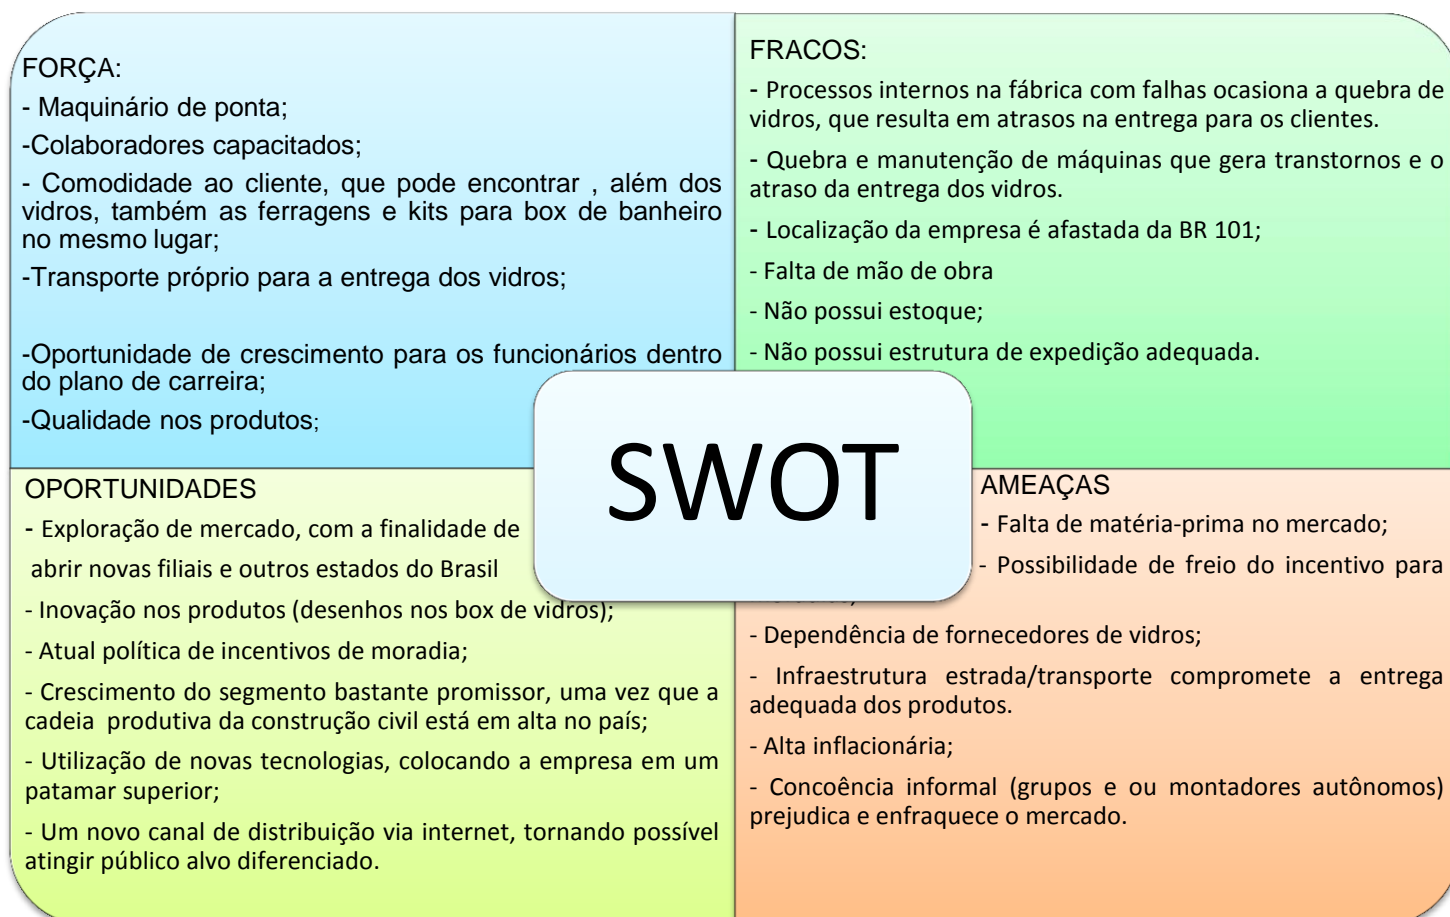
FORÇA:

- Maquinário de ponta;

-Colaboradores capacitados;

- Comodidade ao cliente, que pode encontrar , além dos vidros, também as ferragens e kits para box de banheiro no mesmo lugar;

-Transporte próprio para a entrega dos vidros;

-Oportunidade de crescimento para os funcionários dentro do plano de carreira;

-Qualidade nos produtos;

FRACOS:

- Processos internos na fábrica com falhas ocasiona a quebra de vidros, que resulta em atrasos na entrega para os clientes.

- Quebra e manutenção de máquinas que gera transtornos e o atraso da entrega dos vidros.

- Localização da empresa é afastada da BR 101;

- Falta de mão de obra

- Não possui estoque;

- Não possui estrutura de expedição adequada.

SWOT

OPORTUNIDADES

- Exploração de mercado, com a finalidade de abrir novas filiais e outros estados do Brasil

- Inovação nos produtos (desenhos nos box de vidros);

- Atual política de incentivos de moradia;

- Crescimento do segmento bastante promissor, uma vez que a cadeia produtiva da construção civil está em alta no país;

- Utilização de novas tecnologias, colocando a empresa em um patamar superior;

- Um novo canal de distribuição via internet, tornando possível atingir público alvo diferenciado.

AMEAÇAS

- Falta de matéria-prima no mercado;

- Possibilidade de freio do incentivo para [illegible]

- Dependência de fornecedores de vidros;

- Infraestrutura estrada/transporte compromete a entrega adequada dos produtos.

- Alta inflacionária;

- Concoência informal (grupos e ou montadores autônomos) prejudica e enfraquece o mercado.